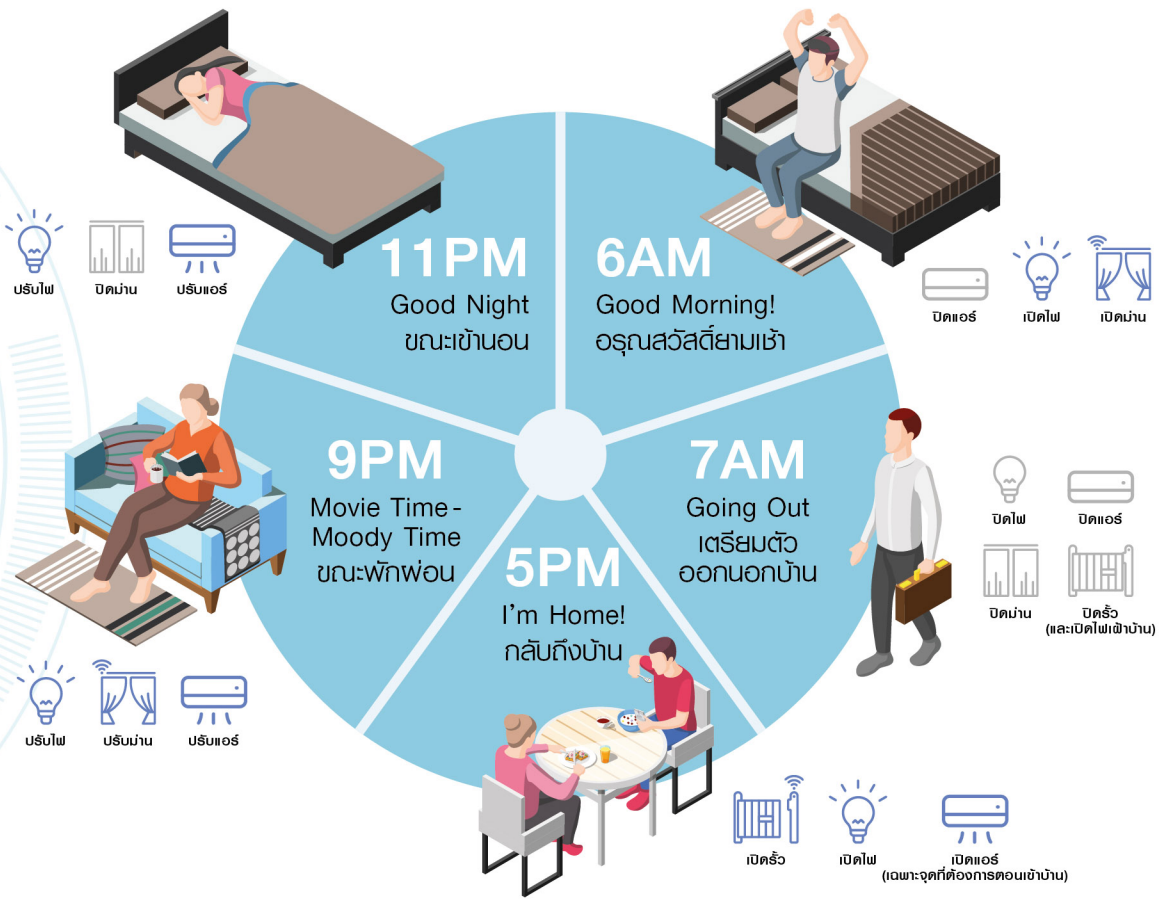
ปรับไฟ ปิดม่าน ปรับแอร์

11PM
Good Night
ขณะเข้านอน

6AM
Good Morning!
อรุณสวัสดิ์ยามเช้า

ปิดแอร์ เปิดไฟ เปิดม่าน

9PM
Movie Time -
Moody Time
ขณะพักผ่อน

7AM
Going Out
เตรียมตัว
ออกนอกบ้าน

ปิดไฟ ปิดแอร์
ปิดม่าน ปิดรั้ว
(และเปิดไฟเฝ้าบ้าน)

5PM
I'm Home!
กลับถึงบ้าน

ปรับไฟ ปรับม่าน ปรับแอร์

เปิดรั้ว เปิดไฟ เปิดแอร์
(เฉพาะจุดที่ต้องการตอนเข้าบ้าน)